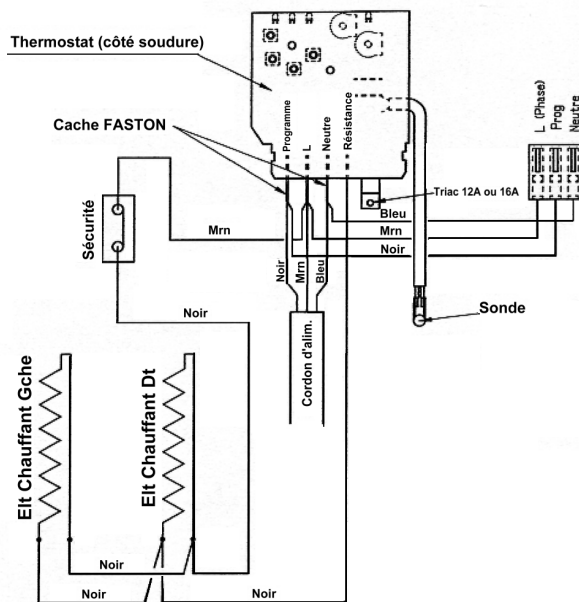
Thermostat (côté soudure)

Cache FASTON

Programme
L
Neutre
Résistance

L (Phase)
Prog
Neutre

Sécurité

Triac 12A ou 16A

Bleu
Mrn
Mrn
Noir

Noir
Mrn
Bleu

Sonde

Noir

Cordon d'alim.

Elt Chauffant Gche

Elt Chauffant Dt

Noir
Noir
Noir